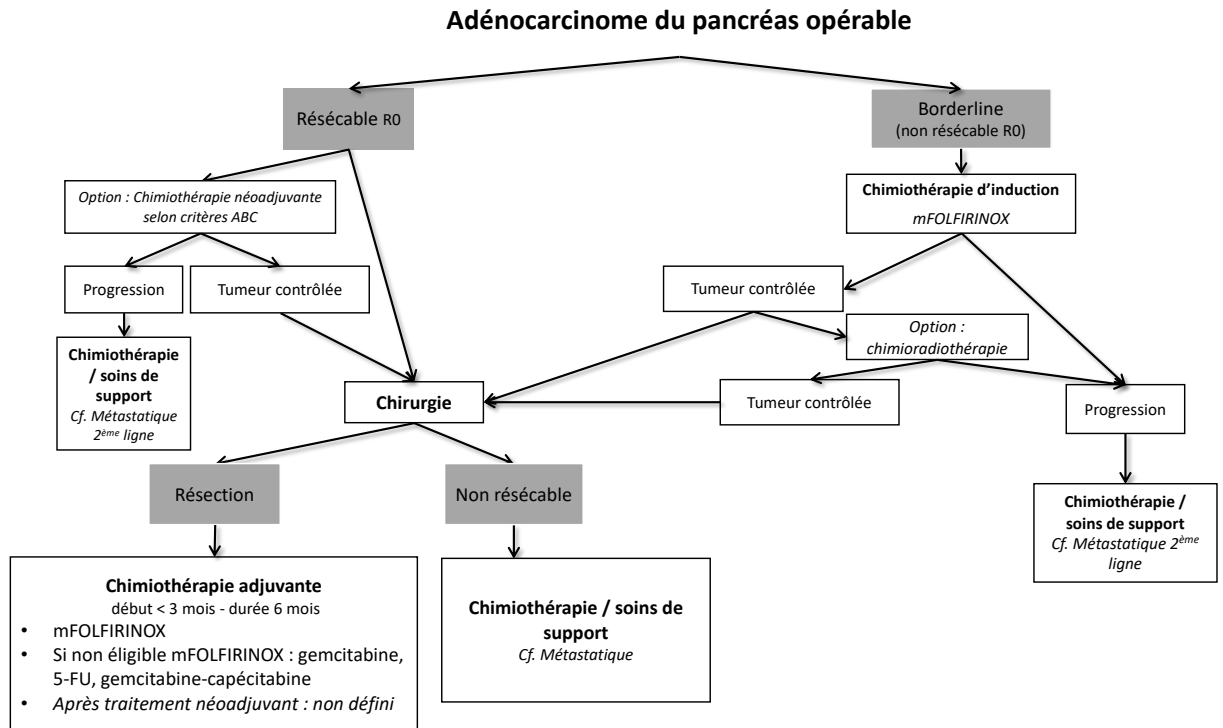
Adénocarcinome du pancréas opérable

Résécable R0

Borderline
(non résécable R0)

Option : Chimiothérapie néoadjuvante selon critères ABC

Chimiothérapie d'induction
mFOLFIRINOX

Progression

Tumeur contrôlée

Tumeur contrôlée

Option : chimioradiothérapie

Chimiothérapie / soins de support
Cf. Métastatique 2$^{ème}$ ligne

Chirurgie

Tumeur contrôlée

Progression

Résection

Non résécable

Chimiothérapie / soins de support
Cf. Métastatique 2$^{ème}$ ligne

Chimiothérapie adjuvante
début < 3 mois - durée 6 mois
• mFOLFIRINOX
• Si non éligible mFOLFIRINOX : gemcitabine, 5-FU, gemcitabine-capécitabine
• Après traitement néoadjuvant : non défini

Chimiothérapie / soins de support
Cf. Métastatique